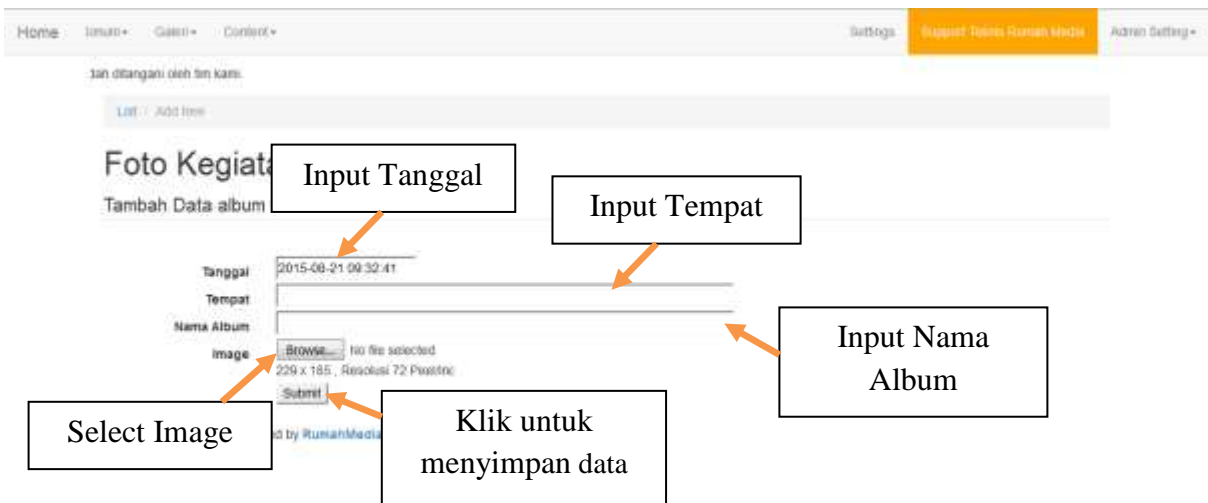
Home Umum▾ Galeri▾ Content▾ Settings Support Teknis Rumah Media Admin Setting▾

dan ditangani oleh tim kami.

List / Add item

Foto Kegiata

Input Tanggal

Tambah Data album

Input Tempat

Tanggal 2015-08-21 09:32:41

Tempat

Nama Album

Input Nama Album

Image Browse... No file selected.

229 x 185 , Resolusi 72 Pixel/inc

Submit

Select Image

Klik untuk menyimpan data

d by RumahMedia